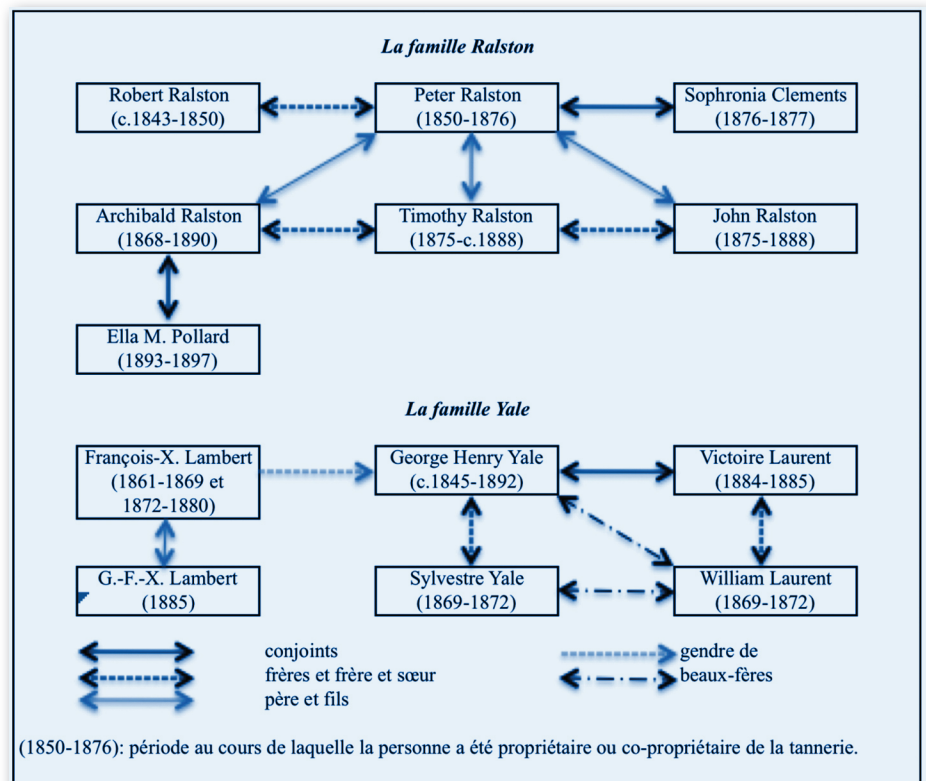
La famille Ralston

Robert Ralston (c.1843-1850)

Peter Ralston (1850-1876)

Sophronia Clements (1876-1877)

Archibald Ralston (1868-1890)

Timothy Ralston (1875-c.1888)

John Ralston (1875-1888)

Ella M. Pollard (1893-1897)

La famille Yale

François-X. Lambert (1861-1869 et 1872-1880)

George Henry Yale (c.1845-1892)

Victoire Laurent (1884-1885)

G.-F.-X. Lambert (1885)

Sylvestre Yale (1869-1872)

William Laurent (1869-1872)

conjoints
frères et frère et sœur
père et fils

gendre de
beaux-fères

(1850-1876): période au cours de laquelle la personne a été propriétaire ou co-propriétaire de la tannerie.